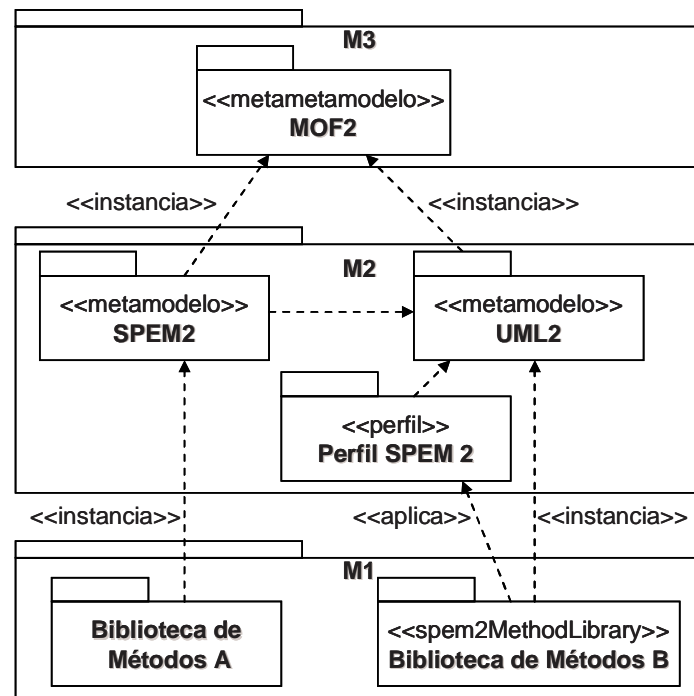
M3

<<metametamodelo>>
MOF2

<<instancia>>

<<instancia>>

M2

<<metamodelo>>
SPEM2

<<metamodelo>>
UML2

<<perfil>>
Perfil SPEM 2

<<instancia>>

<<aplica>>

<<instancia>>

M1

Biblioteca de Métodos A

<<spem2MethodLibrary>>
Biblioteca de Métodos B